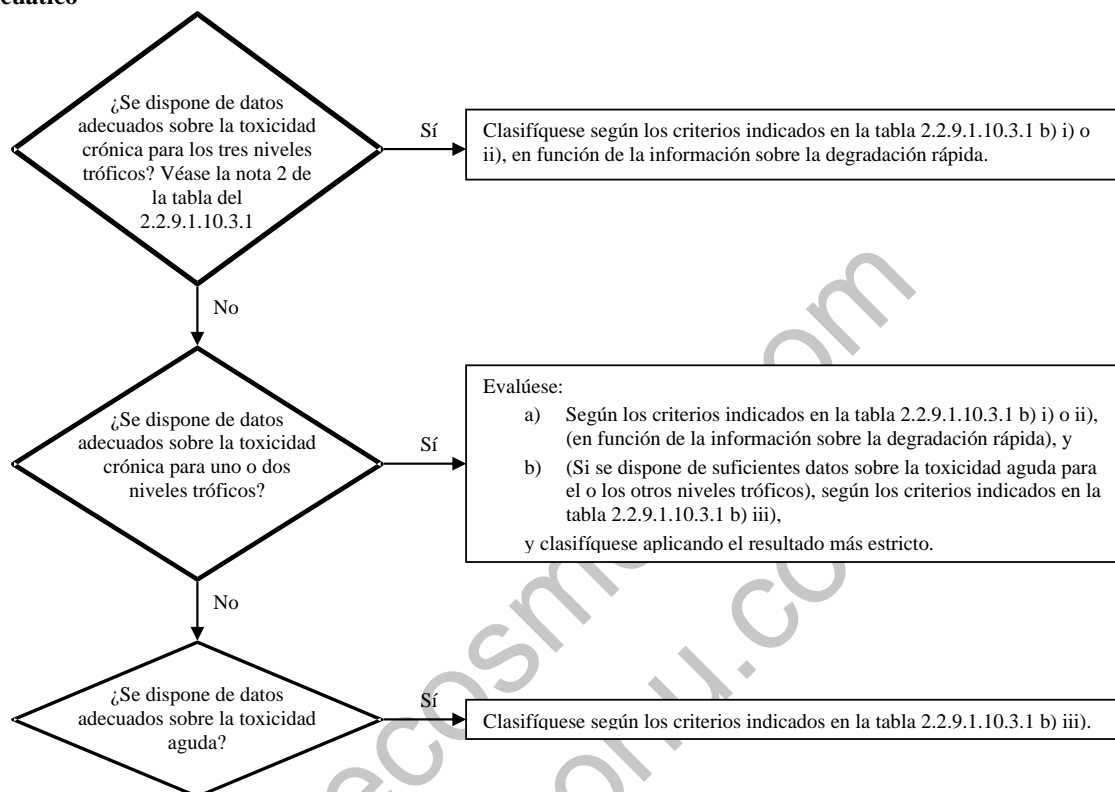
acuático

¿Se dispone de datos adecuados sobre la toxicidad crónica para los tres niveles tróficos? Véase la nota 2 de la tabla del 2.2.9.1.10.3.1

Sí

Clasifíquese según los criterios indicados en la tabla 2.2.9.1.10.3.1 b) i) o ii), en función de la información sobre la degradación rápida.

No

¿Se dispone de datos adecuados sobre la toxicidad crónica para uno o dos niveles tróficos?

Sí

Evalúese:

a) Según los criterios indicados en la tabla 2.2.9.1.10.3.1 b) i) o ii), (en función de la información sobre la degradación rápida), y

b) (Si se dispone de suficientes datos sobre la toxicidad aguda para el o los otros niveles tróficos), según los criterios indicados en la tabla 2.2.9.1.10.3.1 b) iii),

y clasifíquese aplicando el resultado más estricto.

No

¿Se dispone de datos adecuados sobre la toxicidad aguda?

Sí

Clasifíquese según los criterios indicados en la tabla 2.2.9.1.10.3.1 b) iii).